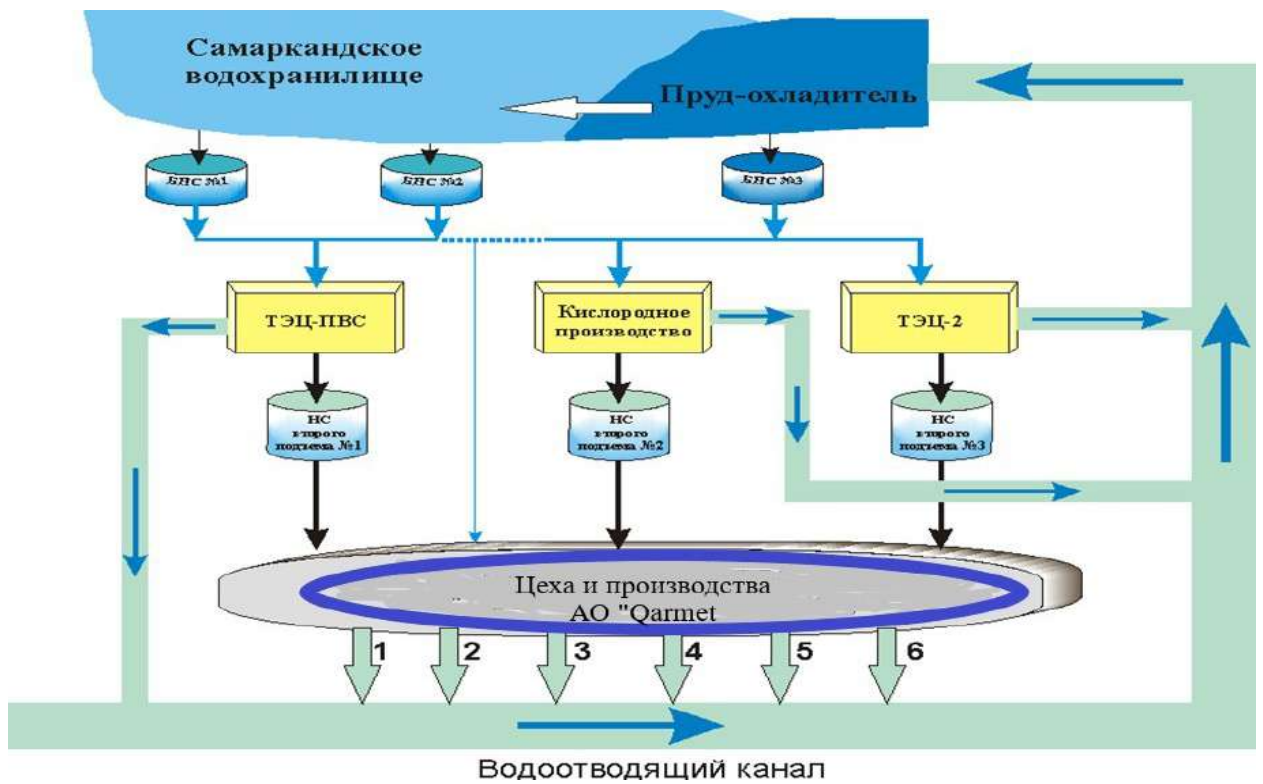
Самаркандское водохранилище

Пруд-охладитель

БНС №1

БНС №2

БНС №3

ТЭЦ-ПВС

Кислородное производство

ТЭЦ-2

НС второго подъема №1

НС второго подъема №2

НС второго подъема №3

Цеха и производства АО "Qarmet

1

2

3

4

5

6

Водоотводящий канал